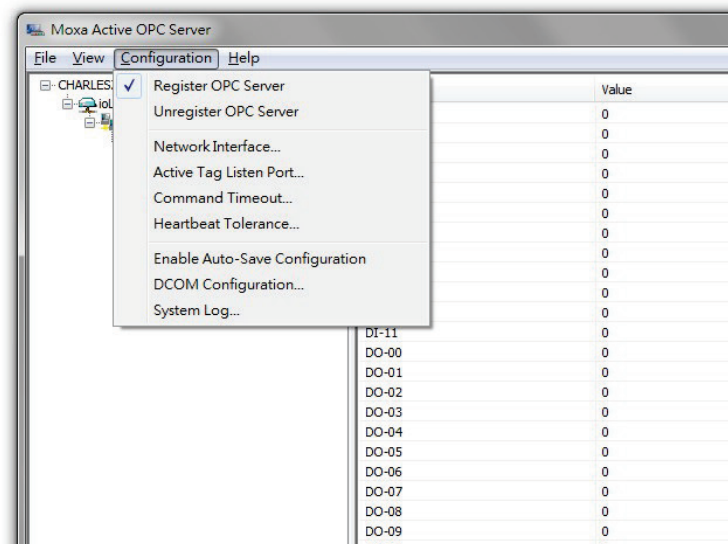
Moxa Active OPC Server

File View Configuration Help

CHARLES.
ioL

Register OPC Server
Unregister OPC Server
Network Interface...
Active Tag Listen Port...
Command Timeout...
Heartbeat Tolerance...
Enable Auto-Save Configuration
DCOM Configuration...
System Log...

| | Value |
|---|---|
| | 0 |
| | 0 |
| | 0 |
| | 0 |
| | 0 |
| | 0 |
| | 0 |
| | 0 |
| | 0 |
| | 0 |
| | 0 |
| DI-11 | 0 |
| DO-00 | 0 |
| DO-01 | 0 |
| DO-02 | 0 |
| DO-03 | 0 |
| DO-04 | 0 |
| DO-05 | 0 |
| DO-06 | 0 |
| DO-07 | 0 |
| DO-08 | 0 |
| DO-09 | 0 |